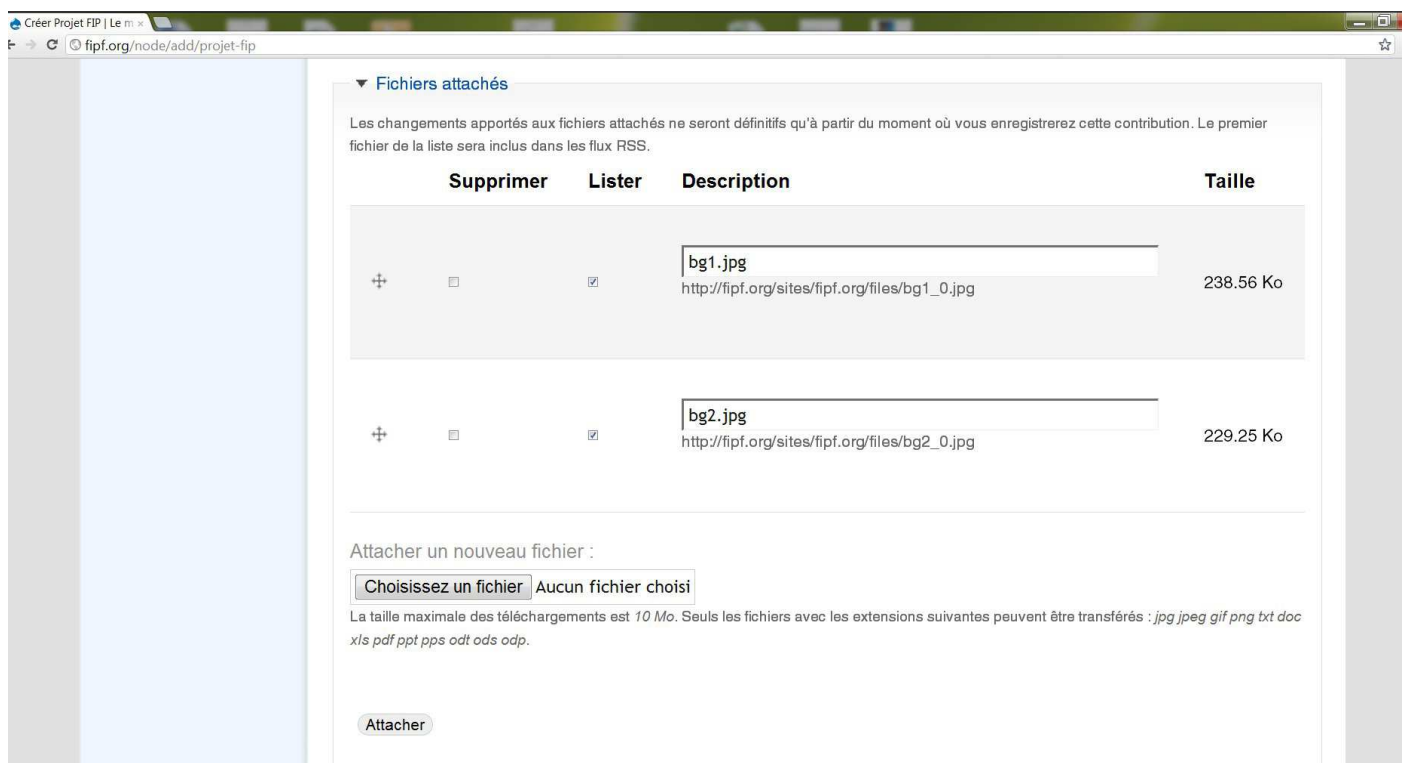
Créer Projet FIP | Le m ×

fipf.org/node/add/projet-fip

▼ Fichiers attachés

Les changements apportés aux fichiers attachés ne seront définitifs qu'à partir du moment où vous enregistrerez cette contribution. Le premier fichier de la liste sera inclus dans les flux RSS.

| | Supprimer | Lister | Description | Taille |
|---|---|---|---|---|
| | | | bg1.jpg http://fipf.org/sites/fipf.org/files/bg1_0.jpg | 238.56 Ko |
| | | | bg2.jpg http://fipf.org/sites/fipf.org/files/bg2_0.jpg | 229.25 Ko |

Attacher un nouveau fichier :

Choisissez un fichier Aucun fichier choisi

La taille maximale des téléchargements est *10 Mo*. Seuls les fichiers avec les extensions suivantes peuvent être transférés : *jpg jpeg gif png txt doc xls pdf ppt pps odt ods odp*.

Attacher